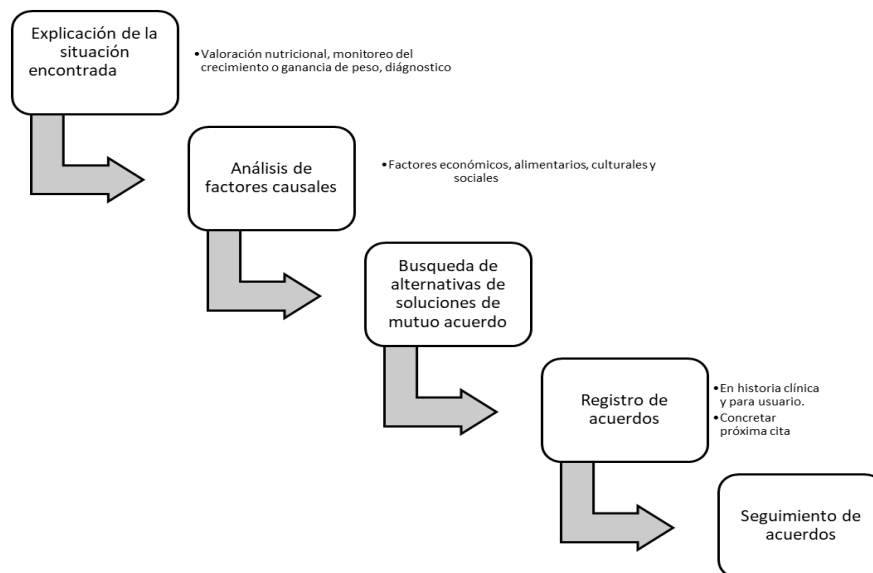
Explicación de la situación encontrada

•Valoración nutricional, monitoreo del crecimiento o ganancia de peso, diagnostico

Análisis de factores causales

•Factores económicos, alimentarios, culturales y sociales

Busqueda de alternativas de soluciones de mutuo acuerdo

Registro de acuerdos

•En historia clínica y para usuario.
•Concretar próxima cita

Seguimiento de acuerdos